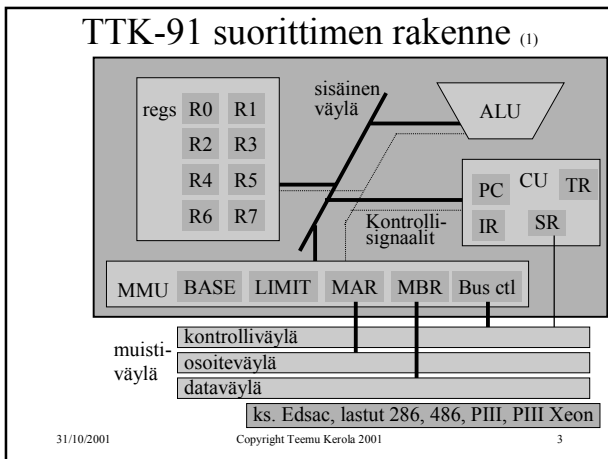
TTK-91 suorittimen rakenne (1)

regs R0 R1
R2 R3
R4 R5
R6 R7

sisäinen väylä

ALU

PC CU TR
IR SR

Kontrollisignaalit

MMU BASE LIMIT MAR MBR Bus ctl

muistiväylä
kontrolliväylä
osoiteväylä
dataväylä

ks. Edsac, lastut 286, 486, PIII, PIII Xeon

31/10/2001 Copyright Teemu Kerola 2001 3